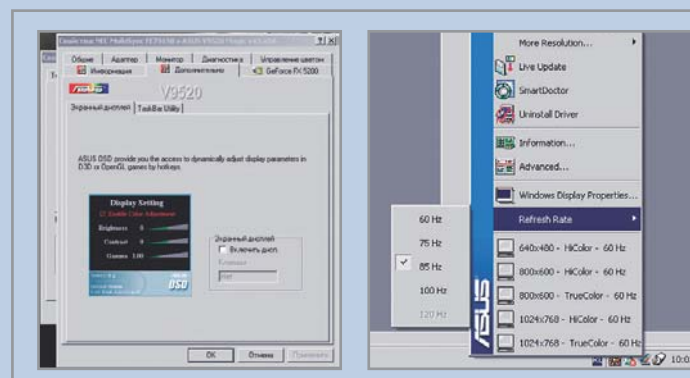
Свойства: NEC MultiSync FE791SB и ASUS V9520 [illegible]

?|×

Общие | Адаптер | Монитор | Диагностика | Управление цветом

Информация | Дополнительно | GeForce FX 5200

ASUS V9520

Экранный дисплей | TaskBar Utility

ASUS OSD provide you the access to dynamically adjust display parameters in D3D or OpenGL games by hotkeys.

Display Setting

Enable Color Adjustment

Brightness 0

Contrast 0

Gamma 1.00

OSD

Экранный дисплей

Включить дисп.

Клавиши

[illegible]

OK | Отмена | Применить

More Resolution...

Live Update

SmartDoctor

Uninstall Driver

Information...

Advanced...

Windows Display Properties...

Refresh Rate

60 Hz

75 Hz

85 Hz

100 Hz

120 Hz

640x480 - HiColor - 60 Hz

800x600 - HiColor - 60 Hz

800x600 - TrueColor - 60 Hz

1024x768 - HiColor - 60 Hz

1024x768 - TrueColor - 60 Hz

ASUS

10:0